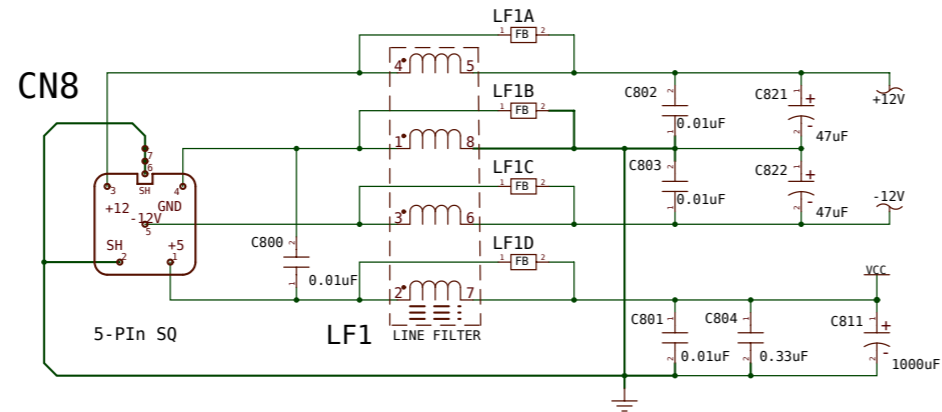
CN8

LF1A
1 FB 2
4 5

LF1B
1 FB 2
1 8

LF1C
1 FB 2
3 6

LF1D
1 FB 2
2 7

LF1
LINE FILTER

3 7 6 SH 4
+12 GND
-12V
5
SH +5
2 1

5-PIn SQ

C800
0.01uF

C802
0.01uF

C803
0.01uF

C821
+
47uF

C822
+
47uF

+12V

-12V

VCC

C801
0.01uF

C804
0.33uF

C811
+
1000uF